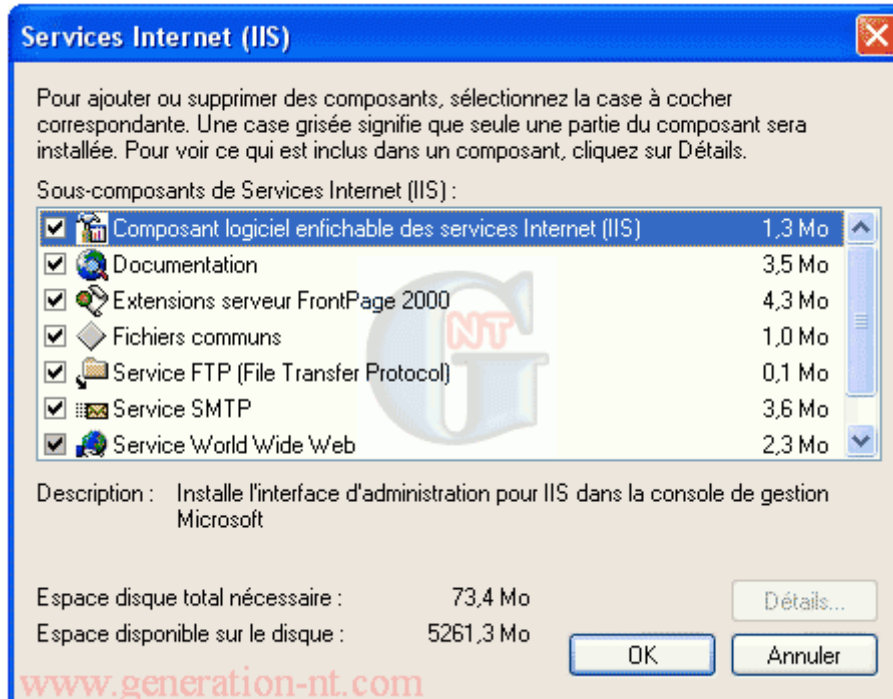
Services Internet (IIS)

Pour ajouter ou supprimer des composants, sélectionnez la case à cocher correspondante. Une case grisée signifie que seule une partie du composant sera installée. Pour voir ce qui est inclus dans un composant, cliquez sur Détails.

Sous-composants de Services Internet (IIS) :

| | | |
|---|---|---|
| ☑ | Composant logiciel enfichable des services Internet (IIS) | 1,3 Mo |
| ☑ | Documentation | 3,5 Mo |
| ☑ | Extensions serveur FrontPage 2000 | 4,3 Mo |
| ☑ | Fichiers communs | 1,0 Mo |
| ☑ | Service FTP (File Transfer Protocol) | 0,1 Mo |
| ☑ | Service SMTP | 3,6 Mo |
| ☑ | Service World Wide Web | 2,3 Mo |

NT
G

Description : Installe l'interface d'administration pour IIS dans la console de gestion Microsoft

Espace disque total nécessaire : 73,4 Mo
Espace disponible sur le disque : 5261,3 Mo

Détails...

OK

Annuler

www.generation-nt.com